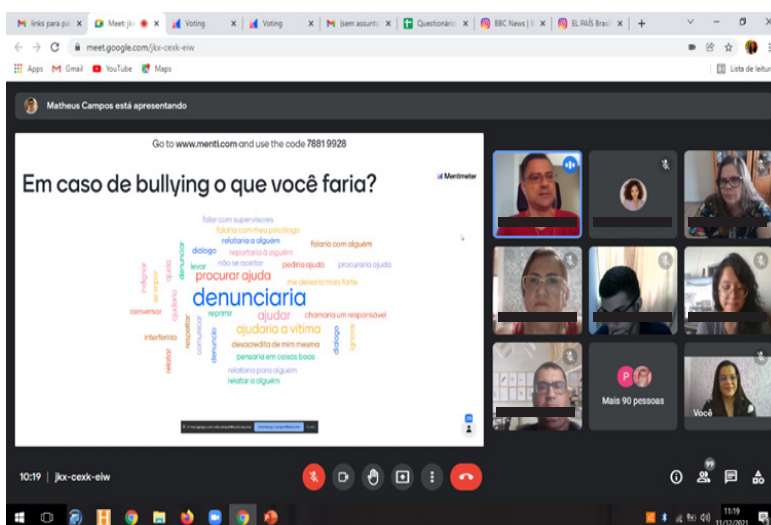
links para pa | Meet: jkx | Voting | Voting | (sem assunto) | Questionário | BBC News | EL PAÍS Brasil

meet.google.com/jkx-cexk-eiw

Apps Gmail YouTube Maps

Lista de leitura

Matheus Campos está apresentando

Go to www.menti.com and use the code 7881 9928

Em caso de bullying o que você faria?

Mentimeter

falar com supervisores
falaria com meu psicólogo
relataria a alguém
falaria com alguém
diálogo
reportaria a alguém
não se aceitar
levar
pediria ajuda
procuraria ajuda
procurar ajuda
me deixaria mais forte
indignar
denunciaria
conversar
reprimir
ajudar
chamaria um responsável
ajudaria a vítima
interferiria
desacredita de mim mesma
pensaria em coisas boas
relataria para alguém
relatar a alguém
relatar
respeitar
comunicar
denunciar
ajudaria
agredir

Mais 90 pessoas

Você

10:19 | jkx-cexk-eiw

99

11:19
11/12/2021